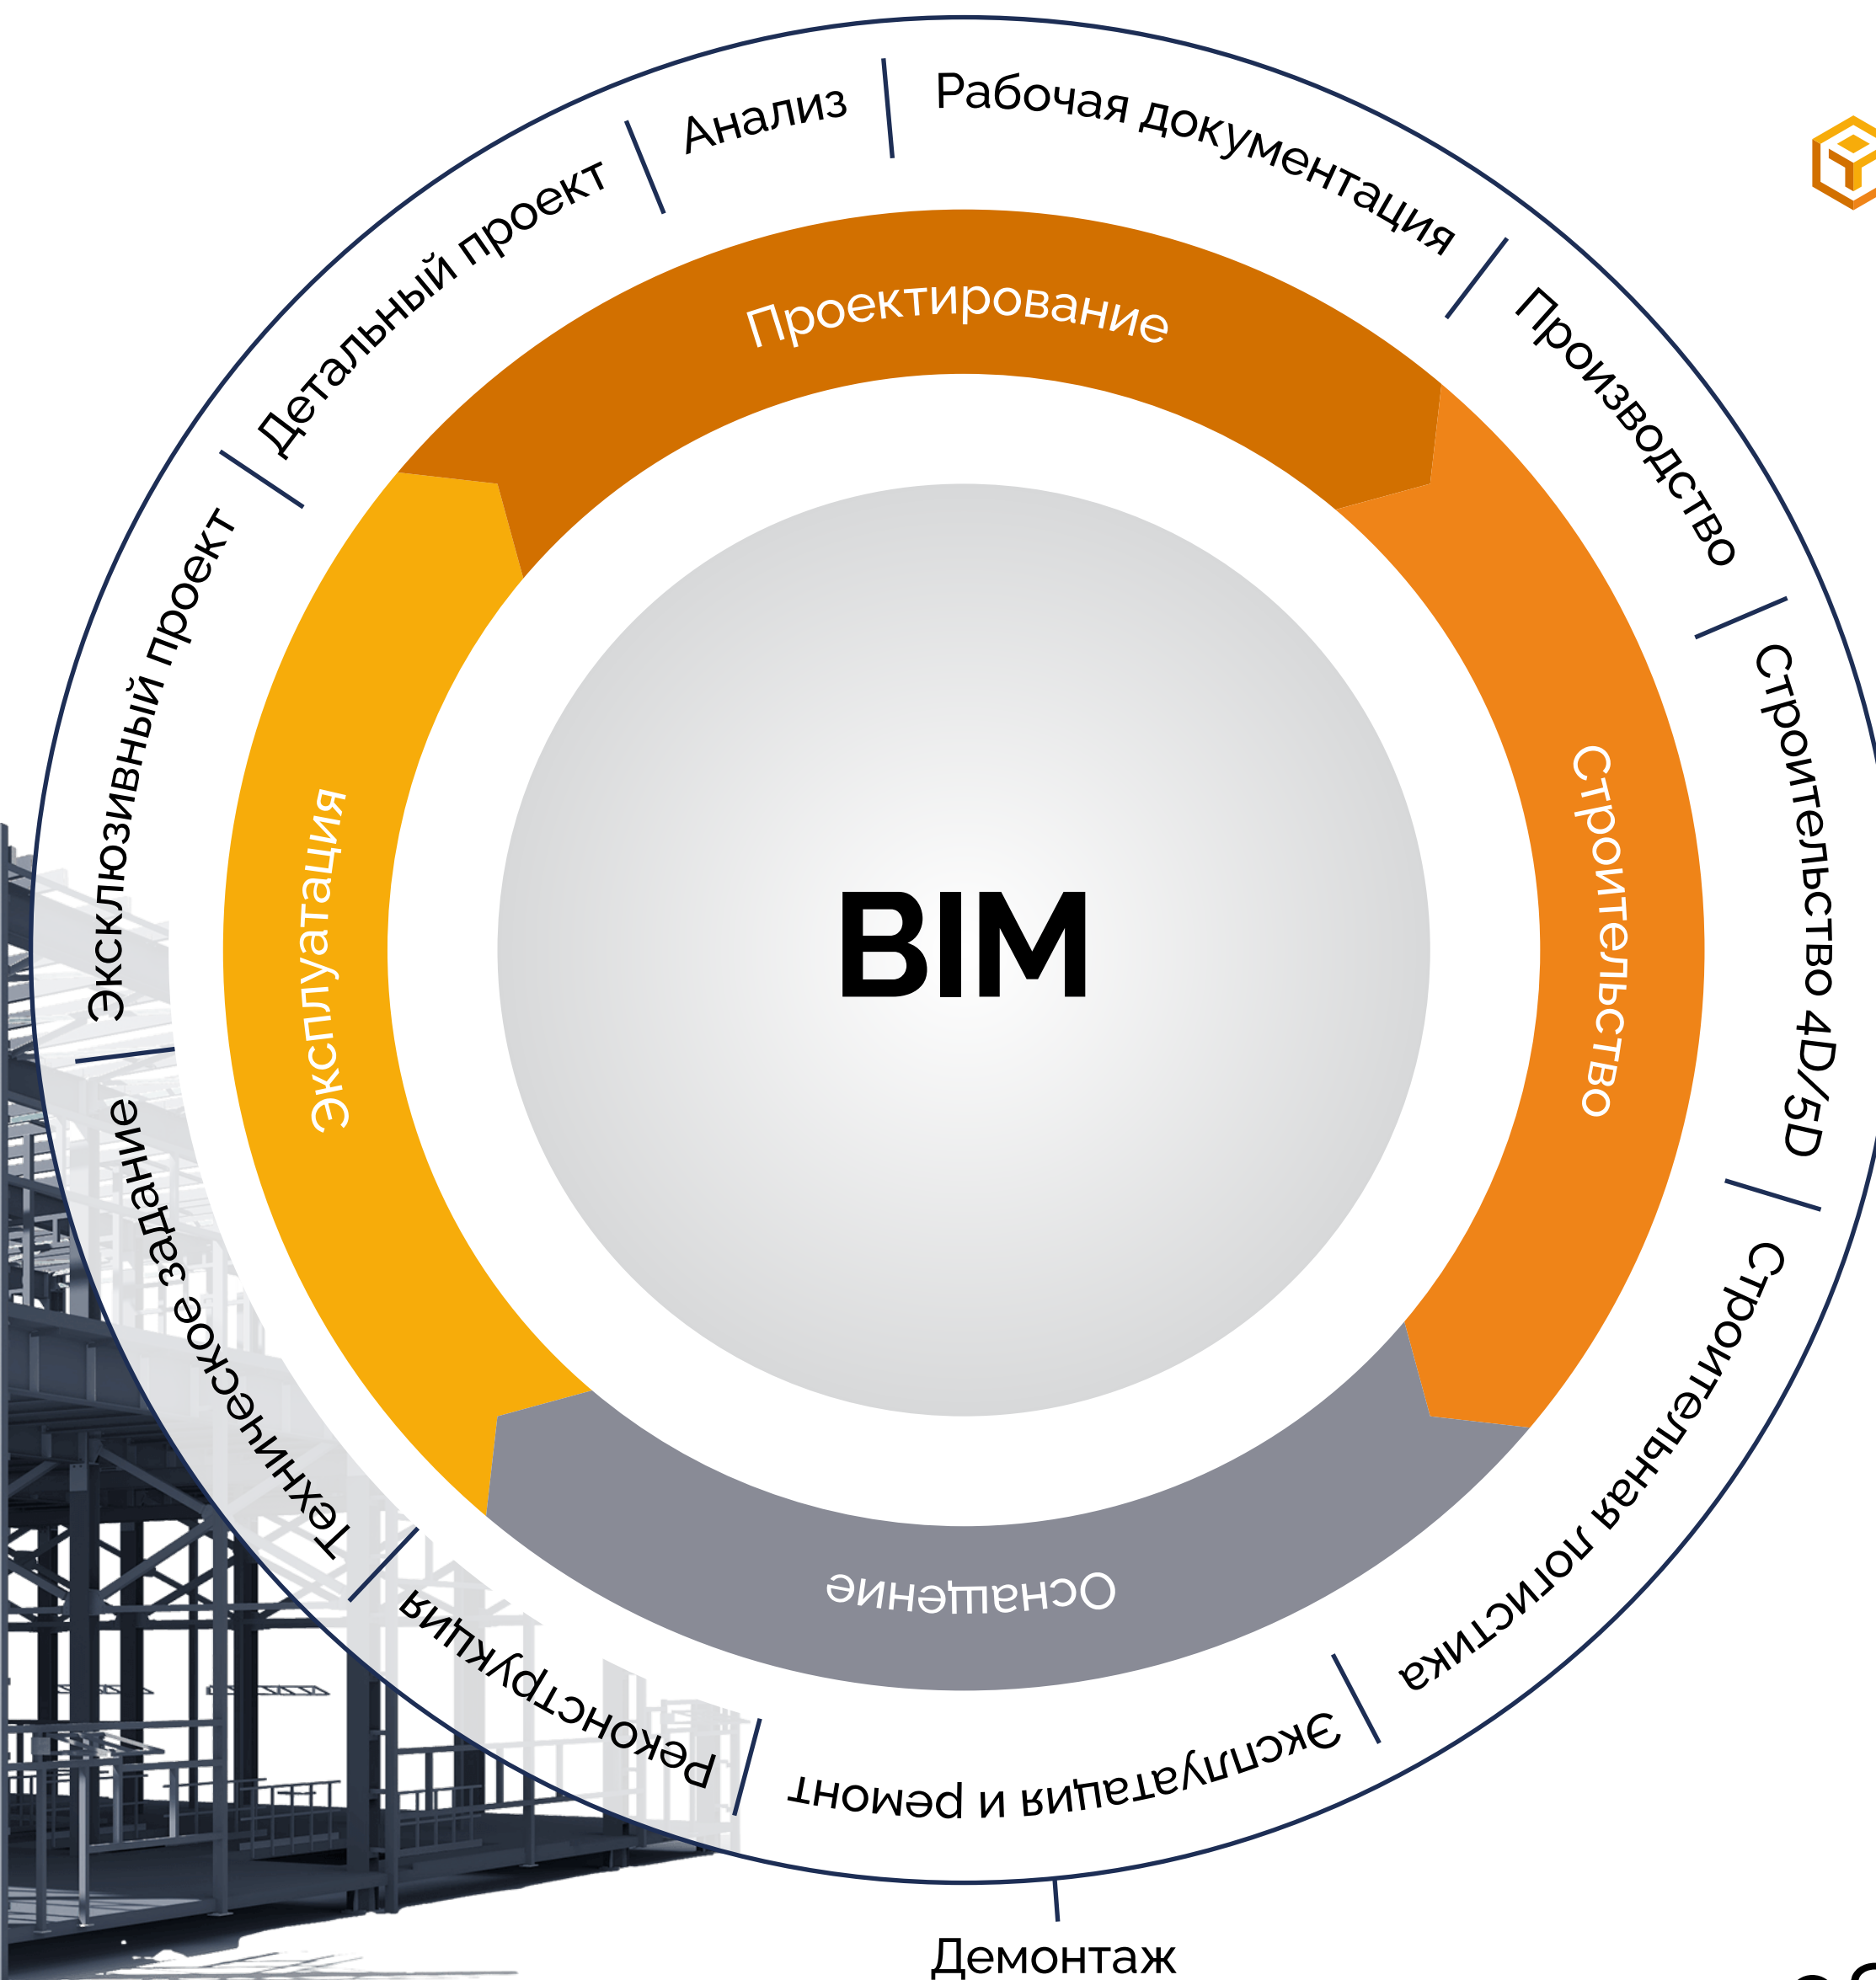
BIM

Проектирование

Строительство

Оснащение

Эксплуатация

Анализ

Рабочая документация

Производство

Строительство 4D/5D

Строительная логистика

Эксплуатация и ремонт

Демонтаж

Реконструкция

Техническое задание

Эксклюзивный проект

Детальный проект